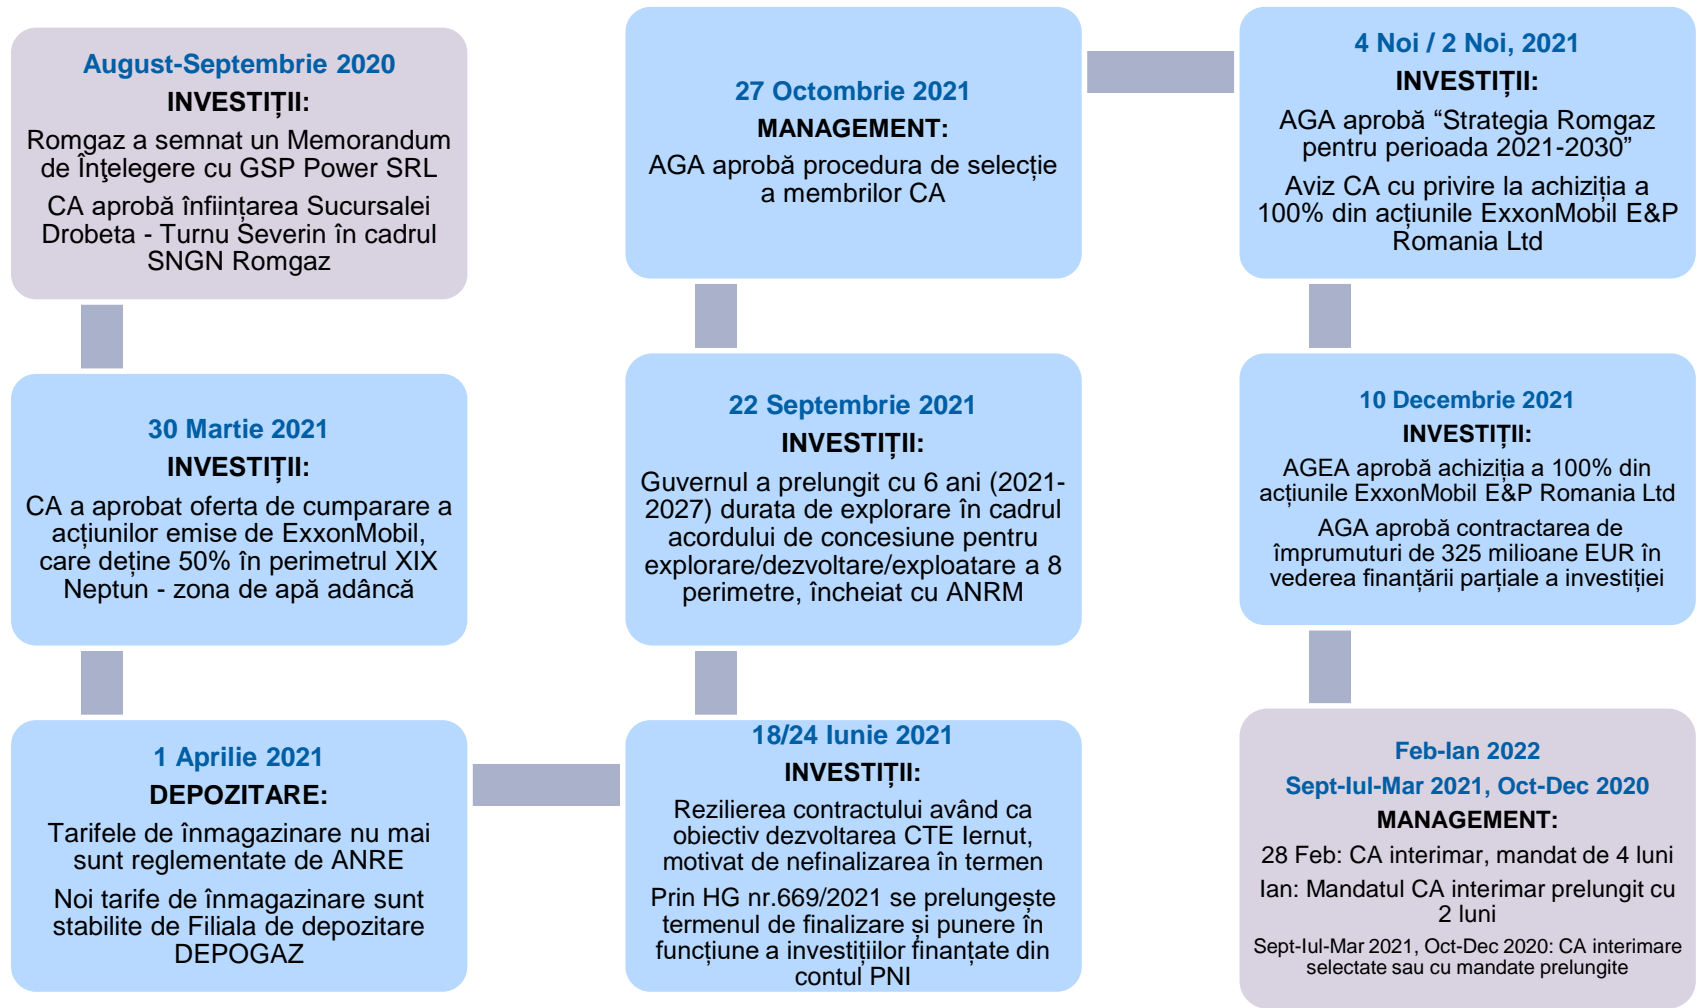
August-Septembrie 2020
INVESTIȚII:
Romgaz a semnat un Memorandum de Înţelegere cu GSP Power SRL
CA aprobă înfiinţarea Sucursalei Drobeta - Turnu Severin în cadrul SNGN Romgaz

30 Martie 2021
INVESTIȚII:
CA a aprobat oferta de cumparare a acțiunilor emise de ExxonMobil, care deține 50% în perimetrul XIX Neptun - zona de apă adâncă

1 Aprilie 2021
DEPOZITARE:
Tarifele de înmagazinare nu mai sunt reglementate de ANRE
Noi tarife de înmagazinare sunt stabilite de Filiala de depozitare DEPOGAZ

27 Octombrie 2021
MANAGEMENT:
AGA aprobă procedura de selecție a membrilor CA

22 Septembrie 2021
INVESTIȚII:
Guvernul a prelungit cu 6 ani (2021-2027) durata de explorare în cadrul acordului de concesiune pentru explorare/dezvoltare/exploatare a 8 perimetre, încheiat cu ANRM

18/24 Iunie 2021
INVESTIȚII:
Rezilierea contractului având ca obiectiv dezvoltarea CTE Iernut, motivat de nefinalizarea în termen
Prin HG nr.669/2021 se prelungește termenul de finalizare și punere în funcțiune a investițiilor finanțate din contul PNI

4 Noi / 2 Noi, 2021
INVESTIȚII:
AGA aprobă “Strategia Romgaz pentru perioada 2021-2030”
Aviz CA cu privire la achiziția a 100% din acțiunile ExxonMobil E&P Romania Ltd

10 Decembrie 2021
INVESTIȚII:
AGEA aprobă achiziția a 100% din acțiunile ExxonMobil E&P Romania Ltd
AGA aprobă contractarea de împrumuturi de 325 milioane EUR în vederea finanțării parțiale a investiției

Feb-Ian 2022
Sept-Iul-Mar 2021, Oct-Dec 2020
MANAGEMENT:
28 Feb: CA interimar, mandat de 4 luni
Ian: Mandatul CA interimar prelungit cu 2 luni
Sept-Iul-Mar 2021, Oct-Dec 2020: CA interimare selectate sau cu mandate prelungite